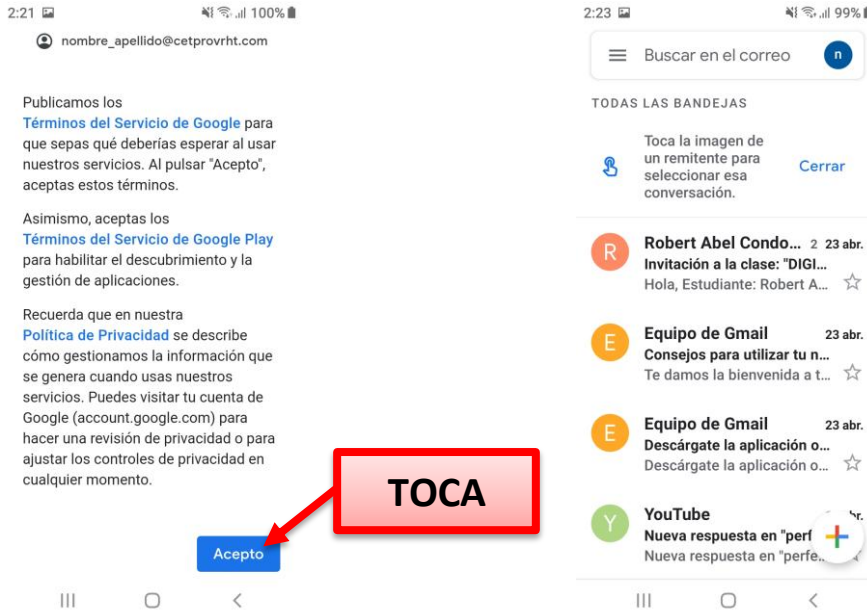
2:21 100%

nombre_apellido@cetprovrht.com

Publicamos los Términos del Servicio de Google para que sepas qué deberías esperar al usar nuestros servicios. Al pulsar "Acepto", aceptas estos términos.

Asimismo, aceptas los Términos del Servicio de Google Play para habilitar el descubrimiento y la gestión de aplicaciones.

Recuerda que en nuestra Política de Privacidad se describe cómo gestionamos la información que se genera cuando usas nuestros servicios. Puedes visitar tu cuenta de Google (account.google.com) para hacer una revisión de privacidad o para ajustar los controles de privacidad en cualquier momento.

TOCA

Acepto

2:23 99%

Buscar en el correo

n

TODAS LAS BANDEJAS

Toca la imagen de un remitente para seleccionar esa conversación.

Cerrar

R
Robert Abel Condo... 2 23 abr.
Invitación a la clase: "DIGI...
Hola, Estudiante: Robert A...

E
Equipo de Gmail 23 abr.
Consejos para utilizar tu n...
Te damos la bienvenida a t...

E
Equipo de Gmail 23 abr.
Descárgate la aplicación o...
Descárgate la aplicación o...

Y
YouTube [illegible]
Nueva respuesta en "perf
Nueva respuesta en "perf...